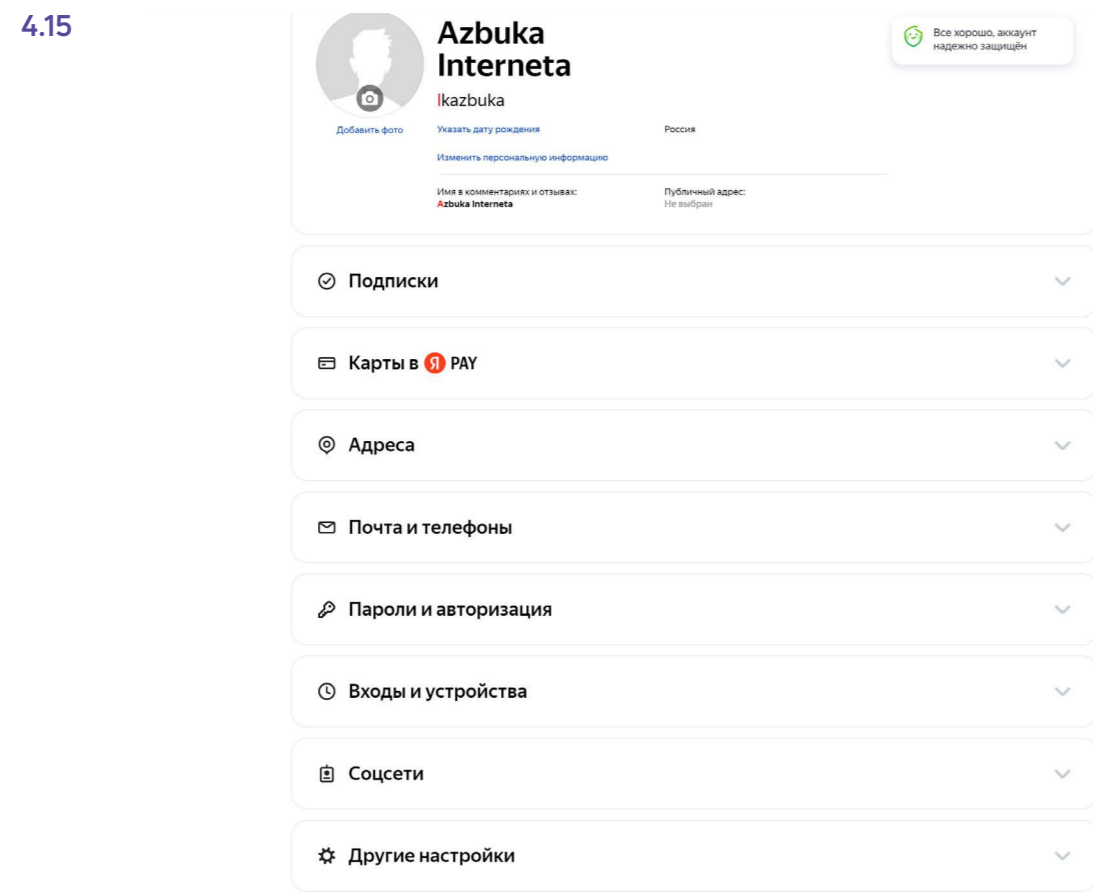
4.15

Azbuka Interneta

lkazbuka

Добавить фото

Указать дату рождения

Россия

Изменить персональную информацию

Имя в комментариях и отзывах:
Azbuka Interneta

Публичный адрес:
Не выбран

Все хорошо, аккаунт надежно защищён

Подписки

Карты в Я PAY

Адреса

Почта и телефоны

Пароли и авторизация

Входы и устройства

Соцсети

Другие настройки